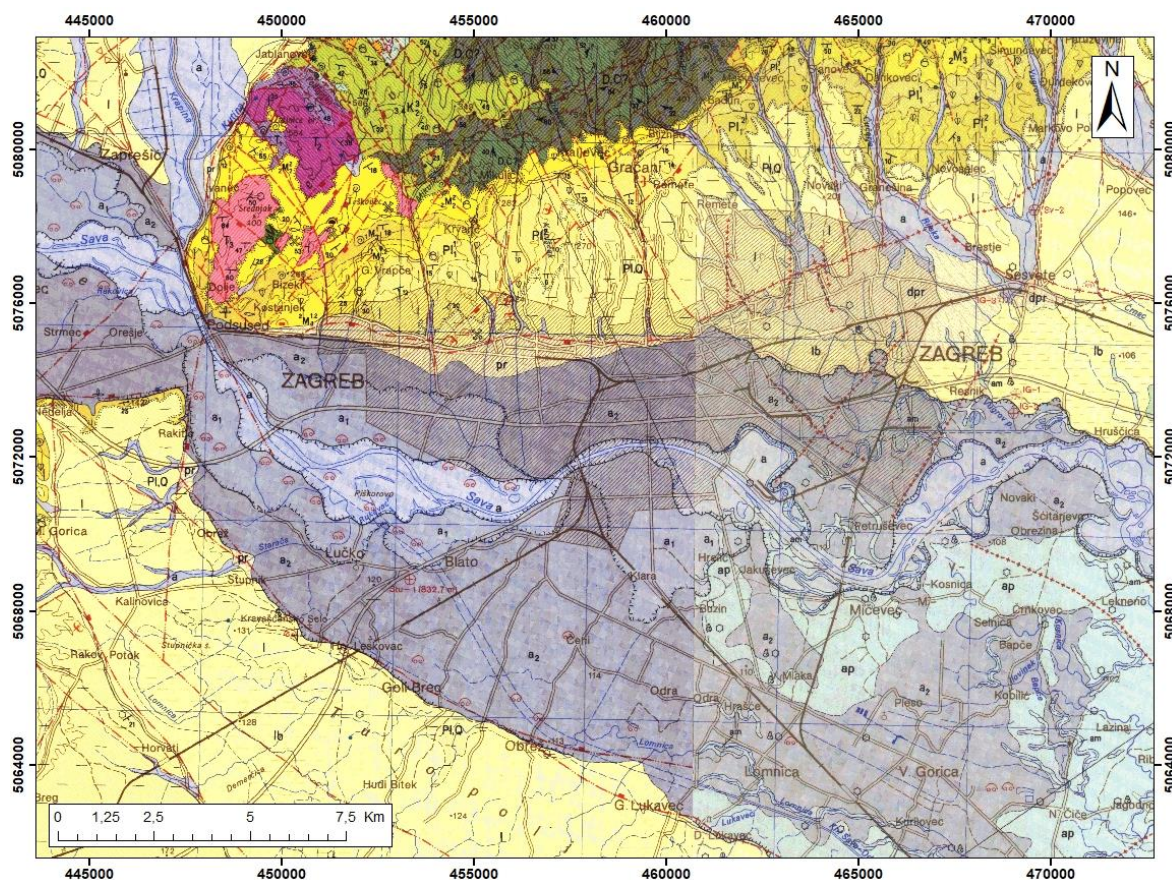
445000
450000
455000
460000
465000
470000

5080000
5076000
5072000
5068000
5064000

5080000
5076000
5072000
5068000
5064000

N

Zaprešić
Jablanovec
Gračani
Remete
Markovo Polje
Popovec
Vugrovec
Granešina
Sesvete
Brestje
Sveti Duh
Kostanjek
Podsused
Strmec
Orešje
Dolje
Bizek
G. Vrapče
ZAGREB
ZAGREB
Resnik
Hrušćica
Sava
Sava
Sava
Rakitje
Nedelja
Lučko
Blato
Stupnik
Kalinovice
Klara
Buzin
Jakuševec
Petruševec
Mičevec
Kosnica
Novaki
Šćitarjevo
Obrezina
Črnkovec
Lekneno
Selnica
Bapče
Kobilić
Mlaka
Pleso
Hrašće
Odra
Odra
Čehi
Leskovec
Goli Breg
Obrež
Hudi Bitek
Horvati
Rakov Potok
Lomnica
V. Gorica
G. Lukavec
D. Lukavec
Kuče
N. Čiče
Lazina
Jagodno
Gorica
Kravarsko Selo

a
a
a
a
a₁
a₁
a₁
a₁
a₂
a₂
a₂
a₂
a₂
a₂
ap
ap
ap
ap
am
lb
lb
lb
pr
pr
pr
PlQ
PlQ
PlQ
PlQ
dpr
dpr
l
l
D,C
D,C
Pl
Pl
M
T

0 1,25 2,5 5 7,5 Km